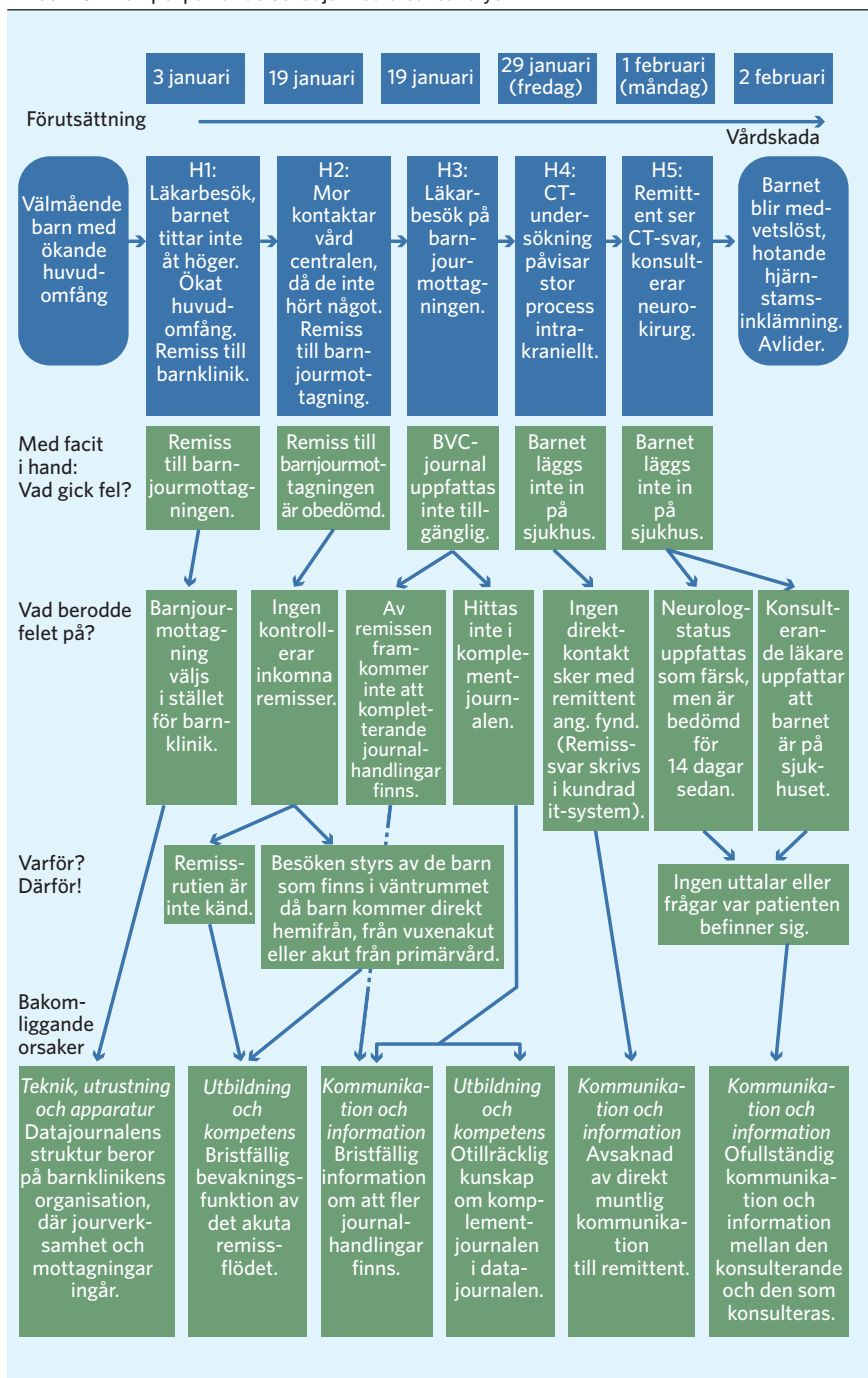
3 januari

19 januari

19 januari

29 januari (fredag)

1 februari (måndag)

2 februari

Förutsättning

Vårdskada

Välmående barn med ökande huvudomfång

H1: Läkarbesök, barnet tittar inte åt höger. Ökat huvudomfång. Remiss till barnklinik.

H2: Mor kontaktar vårdcentralen, då de inte hört något. Remiss till barnjourmottagning.

H3: Läkarbesök på barnjourmottagningen.

H4: CT-undersökning påvisar stor process intrakraniellt.

H5: Remittent ser CT-svar, konsulterar neurokirurg.

Barnet blir medvetslöst, hotande hjärnstamsinklämning. Avlider.

Med facit i hand: Vad gick fel?

Remiss till barnjourmottagningen.

Remiss till barnjourmottagningen är obedömd.

BVC-journal uppfattas inte tillgänglig.

Barnet läggs inte in på sjukhus.

Barnet läggs inte in på sjukhus.

Vad berodde felet på?

Barnjourmottagning väljs i stället för barnklinik.

Ingen kontrollerar inkomna remisser.

Av remissen framkommer inte att kompletterande journalhandlingar finns.

Hittas inte i komplementjournalen.

Ingen direktkontakt sker med remittent ang. fynd. (Remisssvar skrivs i kundrad it-system).

Neurologstatus uppfattas som färsk, men är bedömd för 14 dagar sedan.

Konsulterande läkare uppfattar att barnet är på sjukhuset.

Varför? Därför!

Remissrutien är inte känd.

Besöken styrs av de barn som finns i väntrummet då barn kommer direkt hemifrån, från vuxenakut eller akut från primärvård.

Ingen uttalar eller frågar var patienten befinner sig.

Bakomliggande orsaker

*Teknik, utrustning och apparatur* Datajournalens struktur beror på barnklinikens organisation, där jourverksamhet och mottagningar ingår.

*Utbildning och kompetens* Bristfällig bevakningsfunktion av det akuta remissflödet.

*Kommunikation och information* Bristfällig information om att fler journalhandlingar finns.

*Utbildning och kompetens* Otillräcklig kunskap om komplementjournalen i datajournalen.

*Kommunikation och information* Avsaknad av direkt muntlig kommunikation till remittent.

*Kommunikation och information* Ofullständig kommunikation och information mellan den konsulterande och den som konsulteras.